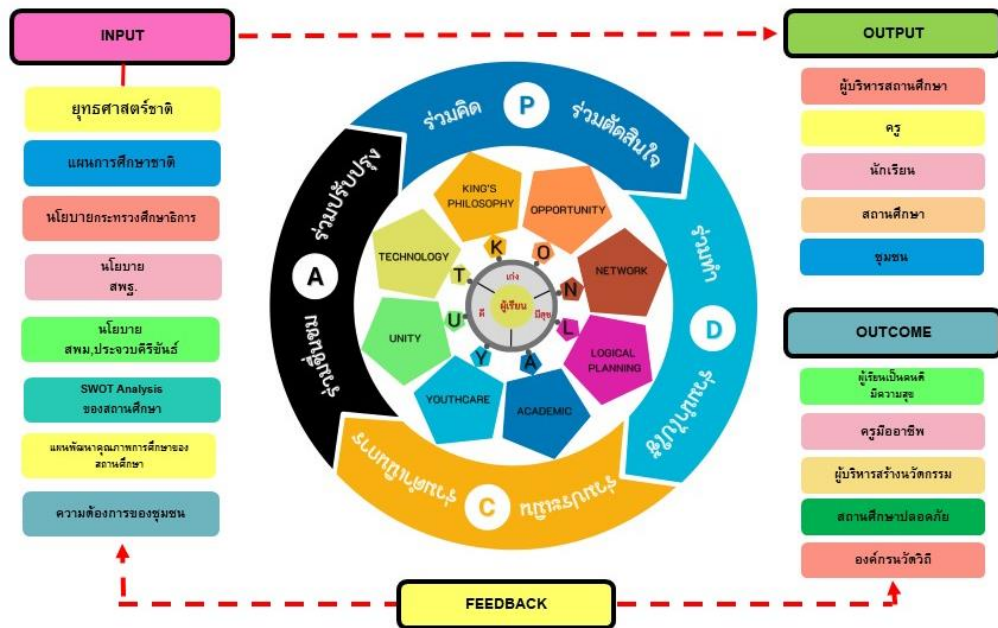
INPUT

ยุทธศาสตร์ชาติ

แผนการศึกษาชาติ

นโยบายกระทรวงศึกษาธิการ

นโยบาย สพฐ.

นโยบาย สพม.ประจวบคีรีขันธ์

SWOT Analysis ของสถานศึกษา

แผนพัฒนาคุณภาพการศึกษาของสถานศึกษา

ความต้องการของชุมชน

P

ร่วมคิด

ร่วมตัดสินใจ

ร่วมทำ

D

ร่วมประเมินผล

ร่วมตรวจสอบ

C

ร่วมรับผิดชอบ

A

ร่วมปรับปรุง

KING'S PHILOSOPHY

OPPORTUNITY

NETWORK

LOGICAL PLANNING

ACADEMIC

YOUTHCARE

UNITY

TECHNOLOGY

K

O

N

L

A

Y

U

T

เก่ง

ดี

มีสุข

ผู้เรียน

OUTPUT

ผู้บริหารสถานศึกษา

ครู

นักเรียน

สถานศึกษา

ชุมชน

OUTCOME

ผู้เรียนเป็นคนดี มีความสุข

ครูมืออาชีพ

ผู้บริหารสร้างนวัตกรรม

สถานศึกษาปลอดภัย

องค์กรนวัตวิถี

FEEDBACK